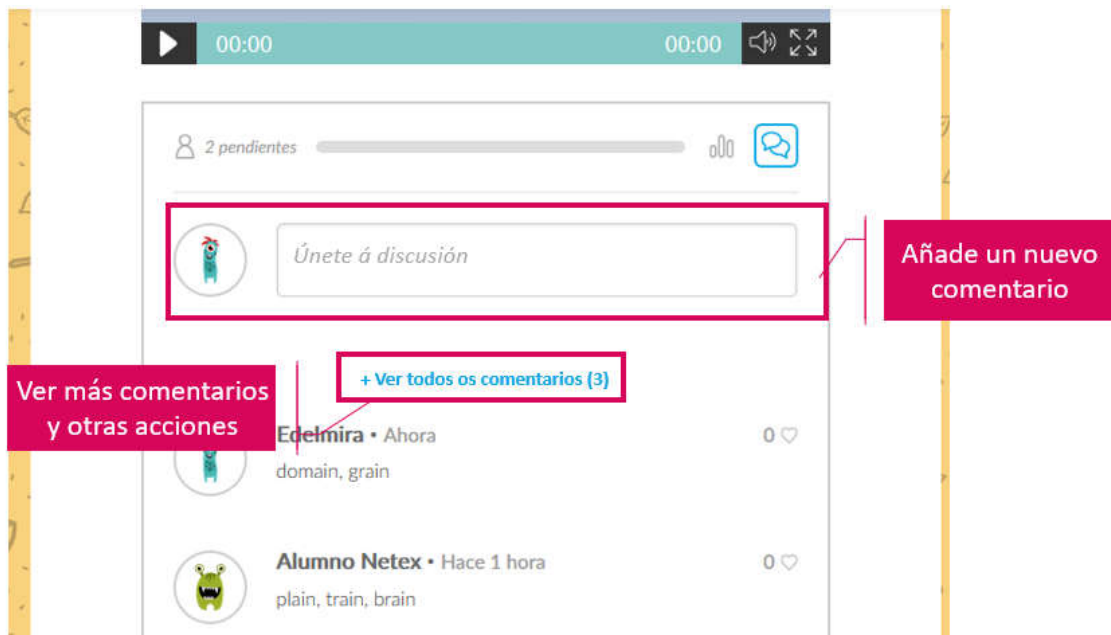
00:00 00:00

2 pendientes

Únete á discusión

Añade un nuevo comentario

+ Ver todos os comentarios (3)

Ver más comentarios y otras acciones

Edelmira • Ahora

domain, grain

0

Alumno Netex • Hace 1 hora

plain, train, brain

0